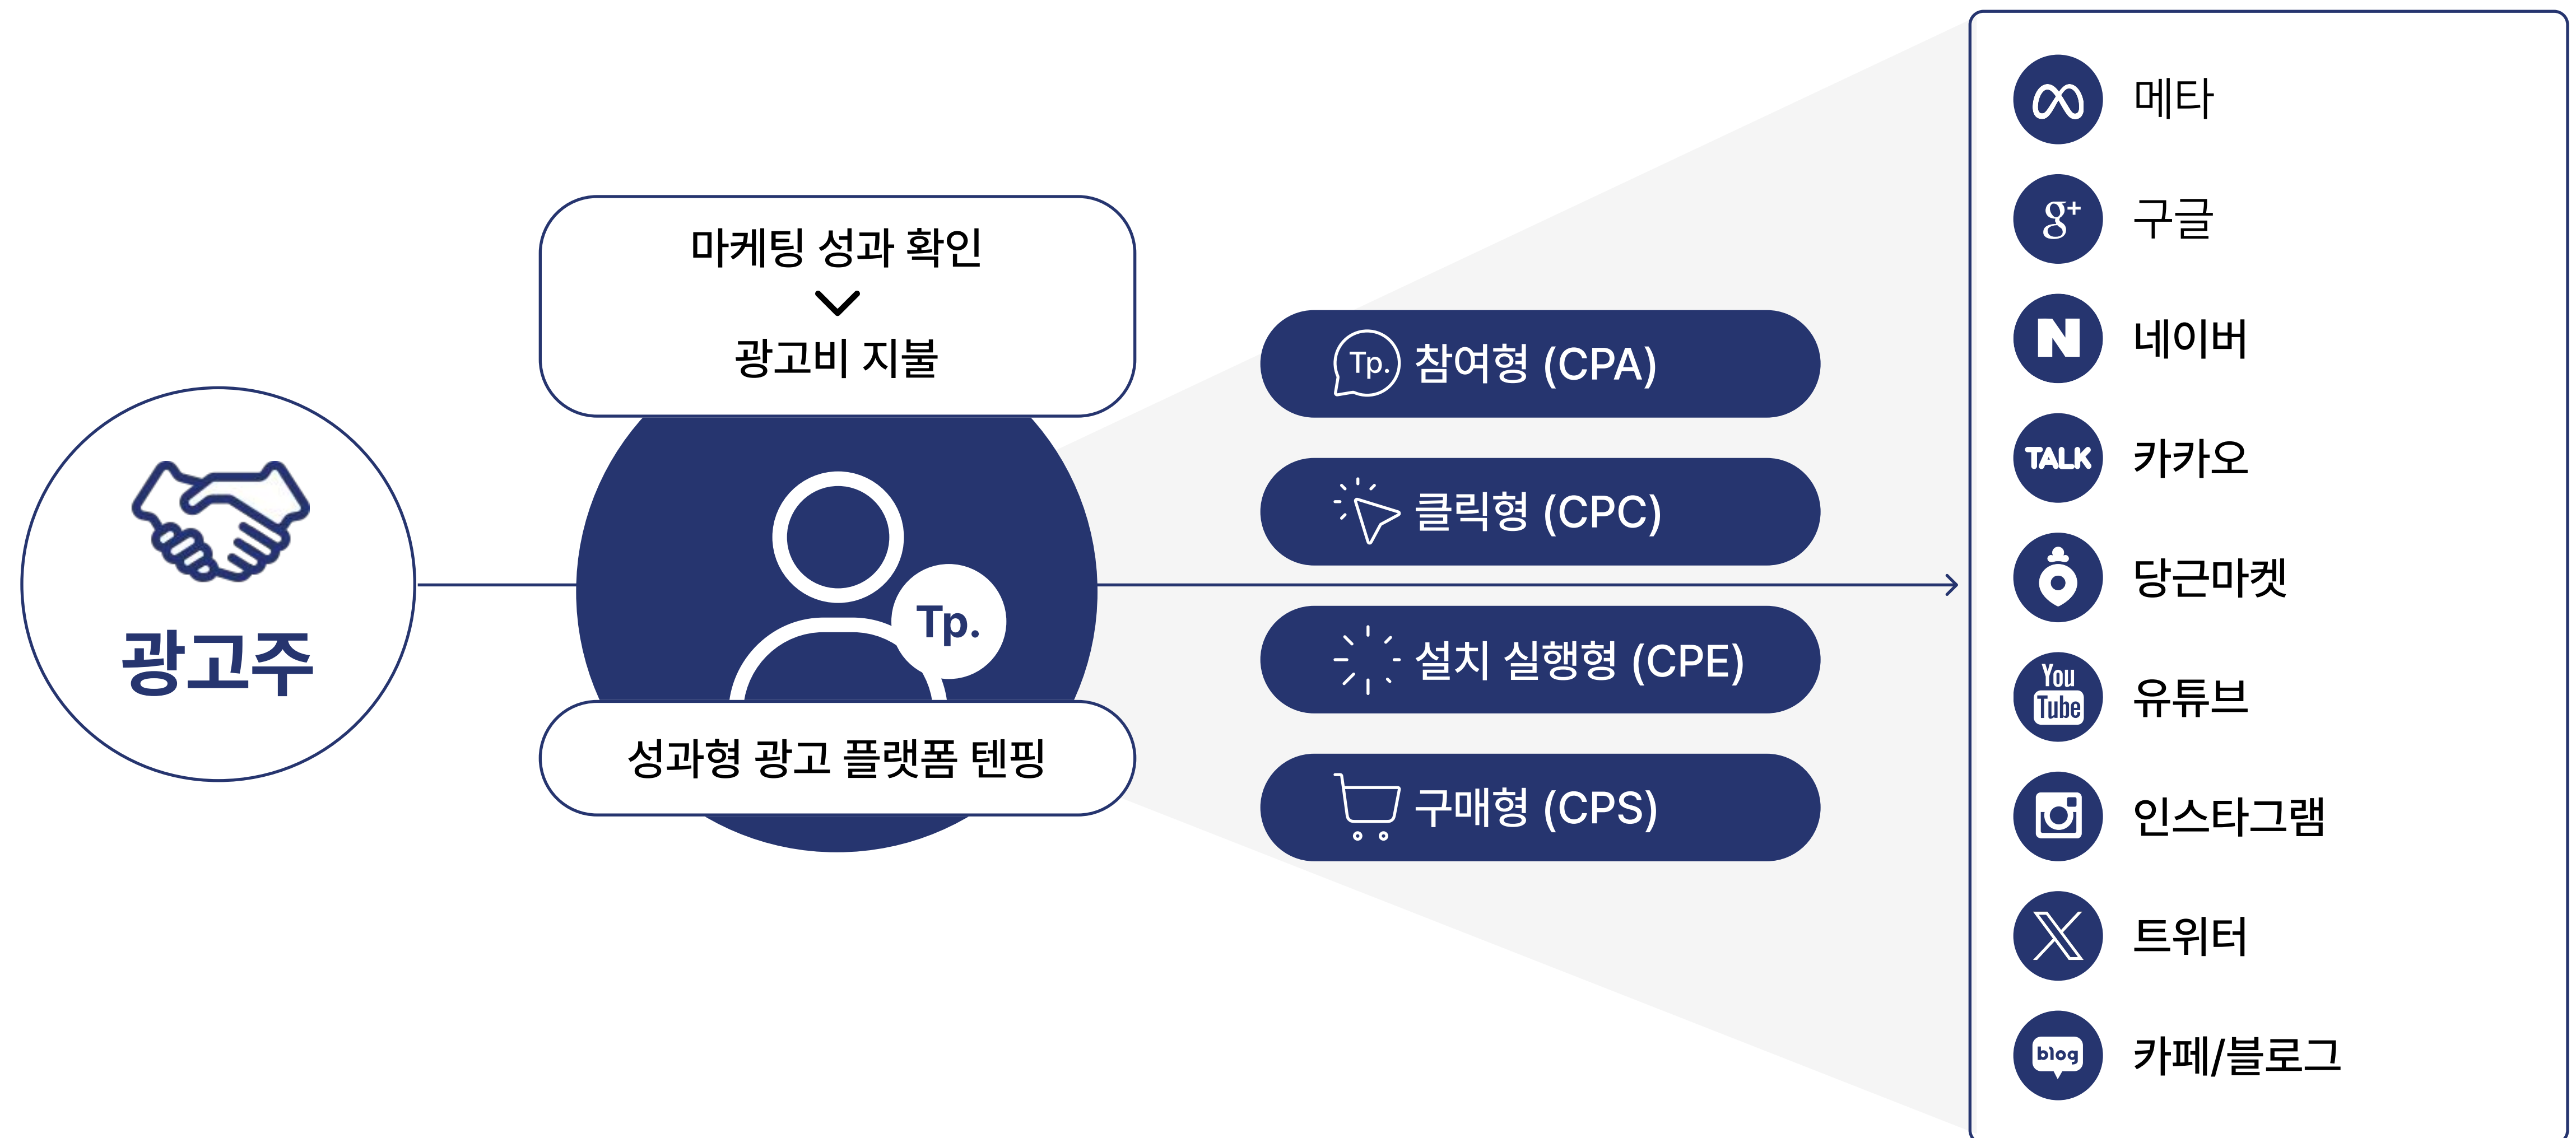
광고주

마케팅 성과 확인

광고비 지불

Tp.

성과형 광고 플랫폼 텐핑

Tp. 참여형 (CPA)

클릭형 (CPC)

설치 실행형 (CPE)

구매형 (CPS)

메타

g+ 구글

N 네이버

TALK 카카오

당근마켓

You Tube 유튜브

인스타그램

트위터

blog 카페/블로그